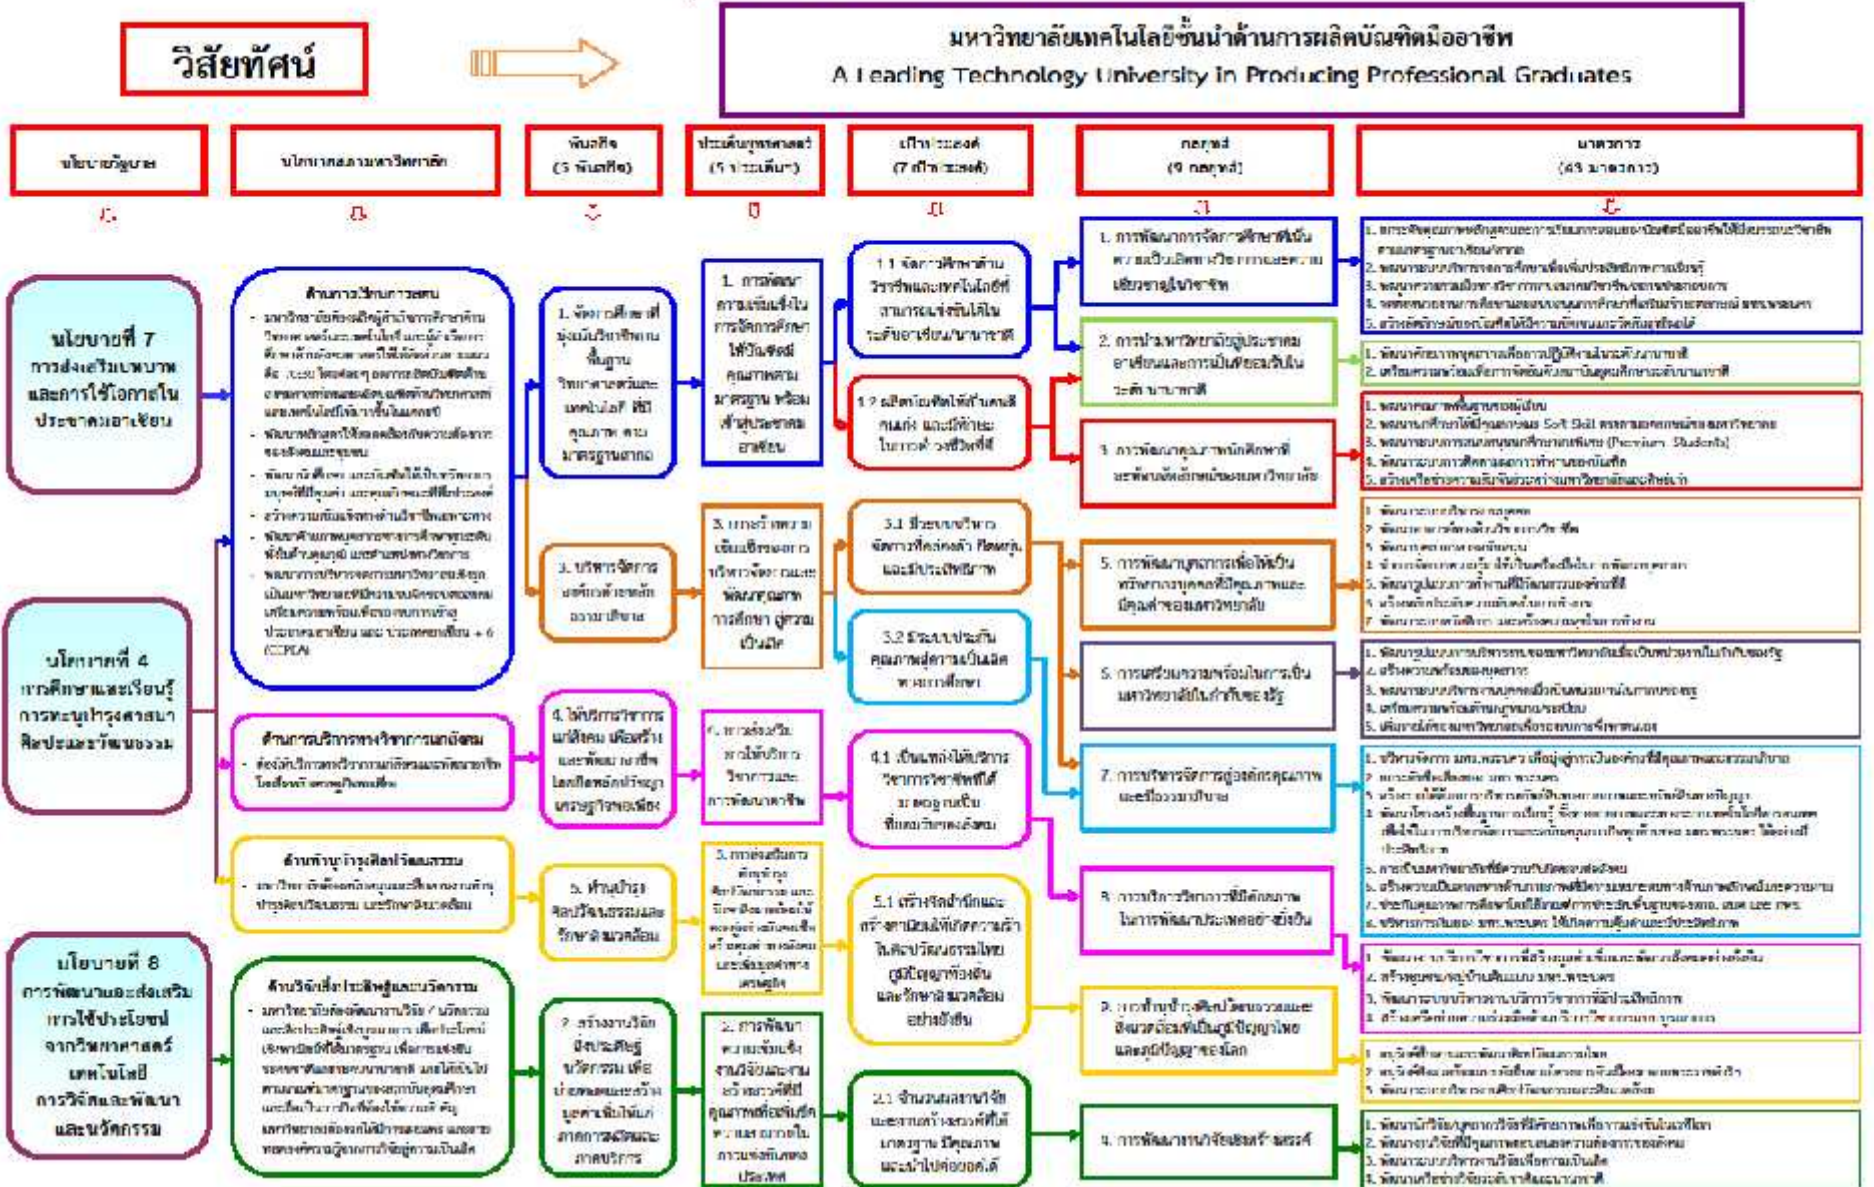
วิสัยทัศน์

มหาวิทยาลัยเทคโนโลยีชั้นนำด้านการผลิตบัณฑิตมืออาชีพ
A Leading Technology University in Producing Professional Graduates

นโยบายรัฐบาล

นโยบายสภามหาวิทยาลัย

พันธกิจ (5 พันธกิจ)

ประเด็นยุทธศาสตร์ (5 ประเด็น)

เป้าประสงค์ (7 เป้าประสงค์)

กลยุทธ์ (9 กลยุทธ์)

มาตรการ (43 มาตรการ)

นโยบายที่ 7 การส่งเสริมบทบาทและการใช้โอกาสในประชาคมอาเซียน

นโยบายที่ 4 การศึกษาและเรียนรู้ การทะนุบำรุงศาสนา ศิลปะและวัฒนธรรม

นโยบายที่ 8 การพัฒนาและส่งเสริมการใช้ประโยชน์จากวิทยาศาสตร์ เทคโนโลยี การวิจัยและพัฒนา และนวัตกรรม

ด้านการจัดการศึกษา

ด้านการบริการทางวิชาการแก่สังคม

ด้านทำนุบำรุงศิลปวัฒนธรรม

ด้านวิจัยเพื่อประดิษฐ์และนวัตกรรม

1. จัดการศึกษาที่มุ่งเน้นวิชาชีพบนพื้นฐานวิทยาศาสตร์และเทคโนโลยี ที่มีคุณภาพตามมาตรฐานสากล

3. บริหารจัดการองค์กรด้วยหลักธรรมาภิบาล

4. ให้บริการวิชาการแก่สังคม เพื่อสร้างและพัฒนาอาชีพ โดยยึดหลักปรัชญาเศรษฐกิจพอเพียง

5. ทำนุบำรุงศิลปวัฒนธรรมและรักษาสิ่งแวดล้อม

2. สร้างงานวิจัย สิ่งประดิษฐ์ นวัตกรรม เพื่อนำไปพัฒนาและสร้างมูลค่าเพิ่มให้แก่ภาคการผลิตและภาคบริการ

1. การพัฒนาความเข้มแข็งในการจัดการศึกษาให้บัณฑิตมีคุณภาพตามมาตรฐาน พร้อมก้าวสู่ประชาคมอาเซียน

3. การสร้างความเข้มแข็งของการบริหารจัดการและพัฒนาคุณภาพการศึกษา สู่ความเป็นเลิศ

4. การส่งเสริมการให้บริการวิชาการและการพัฒนาอาชีพ

5. การส่งเสริมการทำนุบำรุงศิลปวัฒนธรรม และรักษาสิ่งแวดล้อม

2. การพัฒนาความเข้มแข็งงานวิจัยและงานสร้างสรรค์ที่มีคุณภาพ

1.1 จัดการศึกษาด้านวิชาชีพและเทคโนโลยีสามารถแข่งขันได้ในระดับอาเซียน/นานาชาติ

1.2 ผลิตบัณฑิตให้ก้าวหน้า คนเก่ง และมีทักษะในการดำรงชีวิตที่ดี

3.1 มีระบบบริหารจัดการที่คล่องตัว ทันสมัย และมีประสิทธิภาพ

3.2 มีระบบประกันคุณภาพสู่ความเป็นเลิศทางการศึกษา

4.1 เป็นแหล่งให้บริการวิชาการวิชาชีพที่ได้มาตรฐานเป็นที่ยอมรับของสังคม

5.1 สร้างจิตสำนึกและสร้างคุณค่าในศิลปวัฒนธรรมไทย ภูมิปัญญาท้องถิ่น และรักษาสิ่งแวดล้อมอย่างยั่งยืน

2.1 จำนวนผลงานวิจัยและงานสร้างสรรค์ที่ได้มาตรฐาน มีคุณภาพ และนำไปต่อยอดได้

1. การพัฒนาการจัดการศึกษาที่เน้นความเป็นเลิศทางวิชาการและความเชี่ยวชาญในวิชาชีพ

2. การนำมหาวิทยาลัยสู่ประชาคมอาเซียนและการเป็นที่ยอมรับในระดับนานาชาติ

3. การพัฒนาคุณภาพนักศึกษาตามอัตลักษณ์ของมหาวิทยาลัย

5. การพัฒนาบุคลากรเพื่อให้เป็นทรัพยากรบุคคลที่มีคุณภาพและมีคุณค่าของมหาวิทยาลัย

5. การเตรียมความพร้อมในการเป็นมหาวิทยาลัยในกำกับของรัฐ

7. การบริหารจัดการสู่องค์กรคุณภาพและธรรมาภิบาล

8. การบริการวิชาการที่มีคุณภาพในการพัฒนาประเทศอย่างยั่งยืน

9. การทำนุบำรุงศิลปวัฒนธรรมและสิ่งแวดล้อมที่เป็นภูมิปัญญาไทยและภูมิปัญญาของโลก

4. การพัฒนางานวิจัยสร้างสรรค์

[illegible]